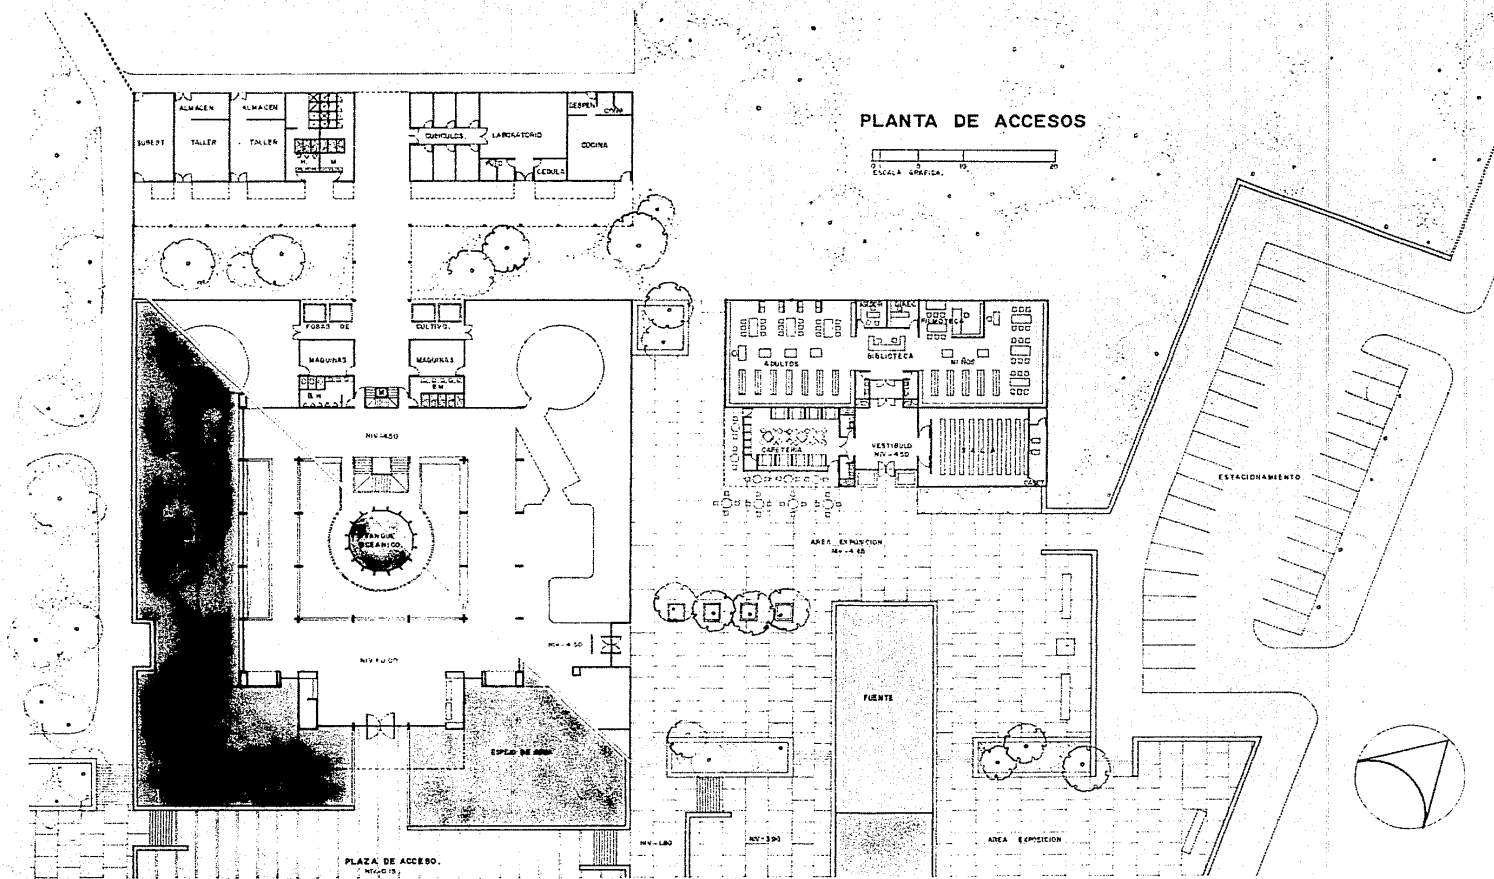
PLANTA DE ACCESOS

0 5 10 20
ESCALA GRAFICA

ALMACEN
ALMACEN
SUBEST
TALLER
TALLER
H
M
CUBICULOS
LABORATORIO
DESPEN
CUARTO
COCINA
CEDULA

FOSAS DE
CULTIVO
MAQUINAS
MAQUINAS
B.H
B.M

NIV+4.50
TANQUE OCEANICO
NIV+0.00
NIV+4.50
ESPEJO DE AGUA

ARCHIVO
DIREC
FILMOTECA
ADULTOS
BIBLIOTECA
NIÑOS
CAFETERIA
VESTIBULO
NIV+4.50
SALA
CASET

AREA EXPOSICION
NIV+4.65

ESTACIONAMIENTO

FUENTE

NIV-1.80
NIV-3.90

AREA EXPOSICION

PLAZA DE ACCESO
NIV+0.15